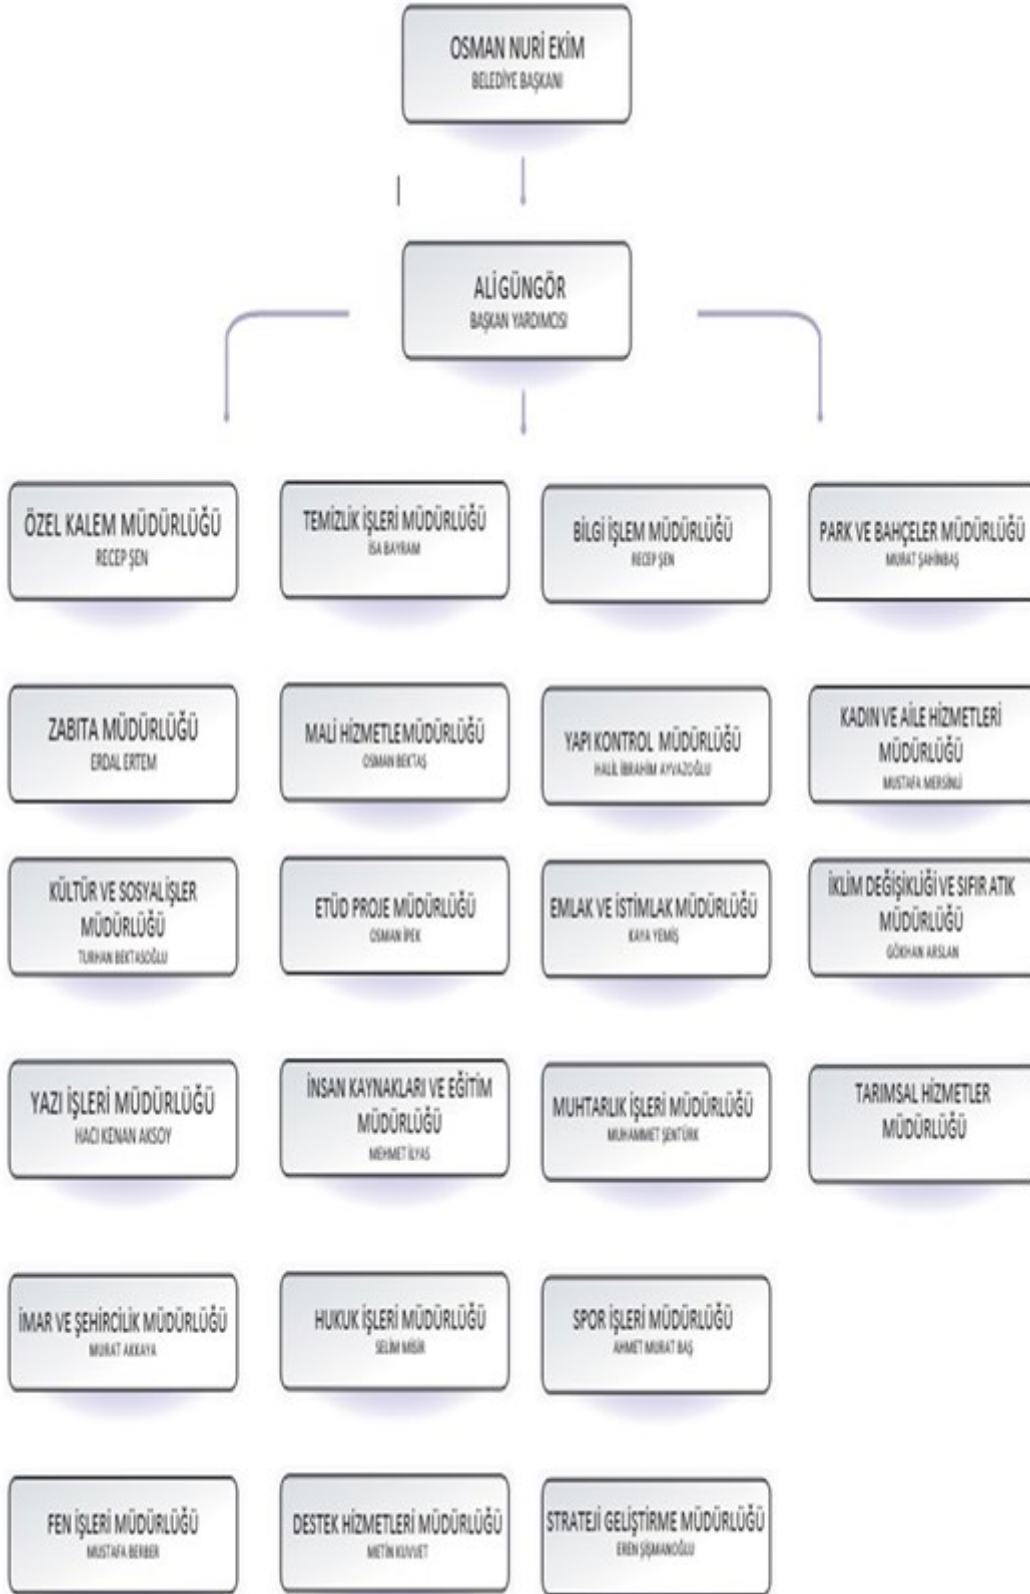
OSMAN NURİ EKİM
BELEDİYE BAŞKANI

ALİ GÜNGÖR
BAŞKAN YARDIMCISI

ÖZEL KALEM MÜDÜRLÜĞÜ
RECEP ŞEN

TEMİZLİK İŞLERİ MÜDÜRLÜĞÜ
İSA BAYRAM

BİLGİ İŞLEM MÜDÜRLÜĞÜ
RECEP ŞEN

PARK VE BAHÇELER MÜDÜRLÜĞÜ
MURAT ŞAHİNBAŞ

ZABITA MÜDÜRLÜĞÜ
ERDAL ERTEM

MALİ HİZMETLE MÜDÜRLÜĞÜ
OSMAN BEKTAŞ

YAPI KONTROL MÜDÜRLÜĞÜ
HALİL İBRAHİM AYVAZOĞLU

KADIN VE AİLE HİZMETLERİ MÜDÜRLÜĞÜ
MUSTAFA MERSİNLİ

KÜLTÜR VE SOSYAL İŞLER MÜDÜRLÜĞÜ
TURHAN BEKTAŞOĞLU

ETÜD PROJE MÜDÜRLÜĞÜ
OSMAN İPEK

EMLAK VE İSTİMLAK MÜDÜRLÜĞÜ
KAYA YEMİŞ

İKLİM DEĞİŞİKLİĞİ VE SIFIR ATIK MÜDÜRLÜĞÜ
GÖKHAN ARSLAN

YAZI İŞLERİ MÜDÜRLÜĞÜ
HACI KENAN AKSOY

İNSAN KAYNAKLARI VE EĞİTİM MÜDÜRLÜĞÜ
MEHMET İLYAS

MUHTARLIK İŞLERİ MÜDÜRLÜĞÜ
MUHAMMET ŞENTÜRK

TARIMSAL HİZMETLER MÜDÜRLÜĞÜ

İMAR VE ŞEHİRCİLİK MÜDÜRLÜĞÜ
MURAT AKKAYA

HUKUK İŞLERİ MÜDÜRLÜĞÜ
SELİM MISIR

SPOR İŞLERİ MÜDÜRLÜĞÜ
AHMET MURAT BAŞ

FEN İŞLERİ MÜDÜRLÜĞÜ
MUSTAFA BERBER

DESTEK HİZMETLERİ MÜDÜRLÜĞÜ
METİN KUVVET

STRATEJİ GELİŞTİRME MÜDÜRLÜĞÜ
EREN ŞIŞMANOĞLU